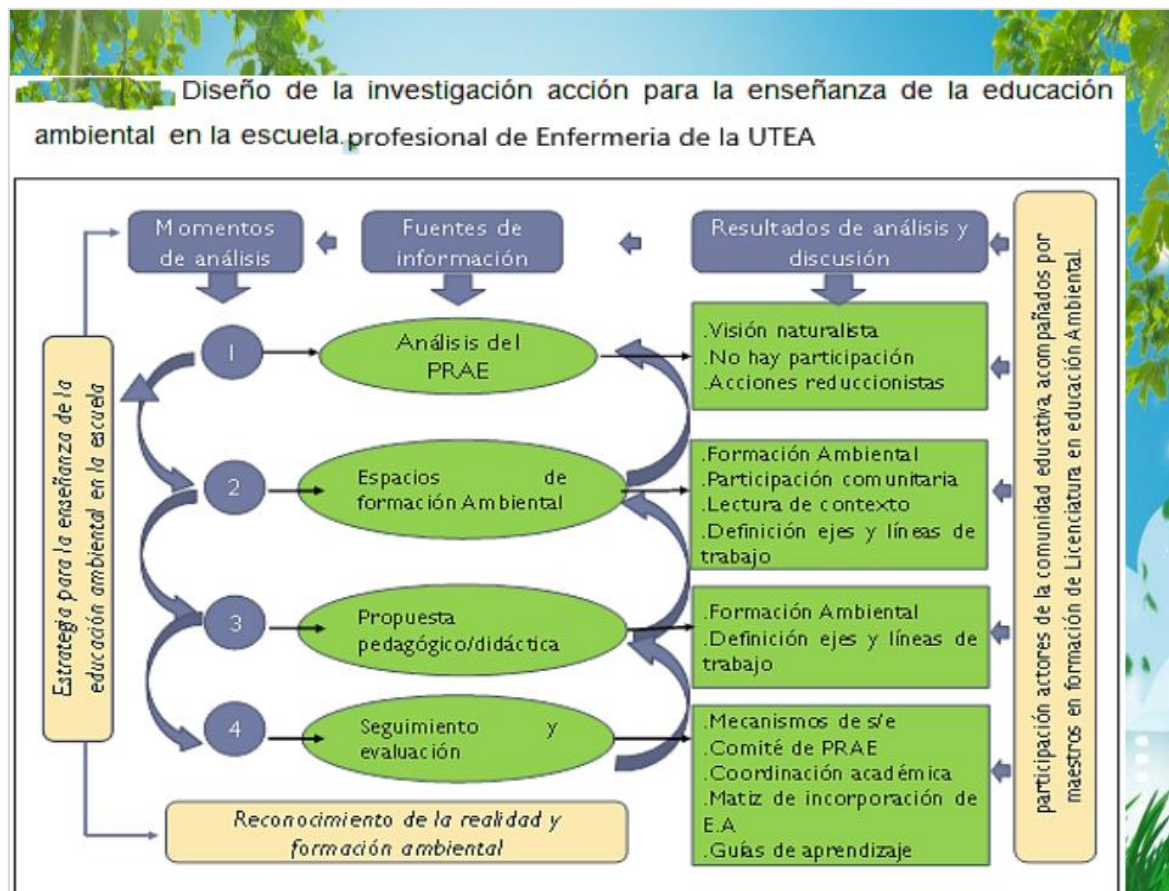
Diseño de la investigación acción para la enseñanza de la educación ambiental en la escuela profesional de Enfermeria de la UTEA

Momentos de análisis

Fuentes de información

Resultados de análisis y discusión

Estrategia para la enseñanza de la educación ambiental en la escuela

1

Análisis del PRAE

.Visión naturalista
.No hay participación
.Acciones reduccionistas

2

Espacios de formación Ambiental

.Formación Ambiental
.Participación comunitaria
.Lectura de contexto
.Definición ejes y líneas de trabajo

3

Propuesta pedagógico/didáctica

.Formación Ambiental
.Definición ejes y líneas de trabajo

4

Seguimiento y evaluación

.Mecanismos de s/e
.Comité de PRAE
.Coordinación académica
.Matiz de incorporación de E.A
.Guías de aprendizaje

Reconocimiento de la realidad y formación ambiental

participación actores de la comunidad educativa acompañados por maestros en formación de Licenciatura en educación Ambiental